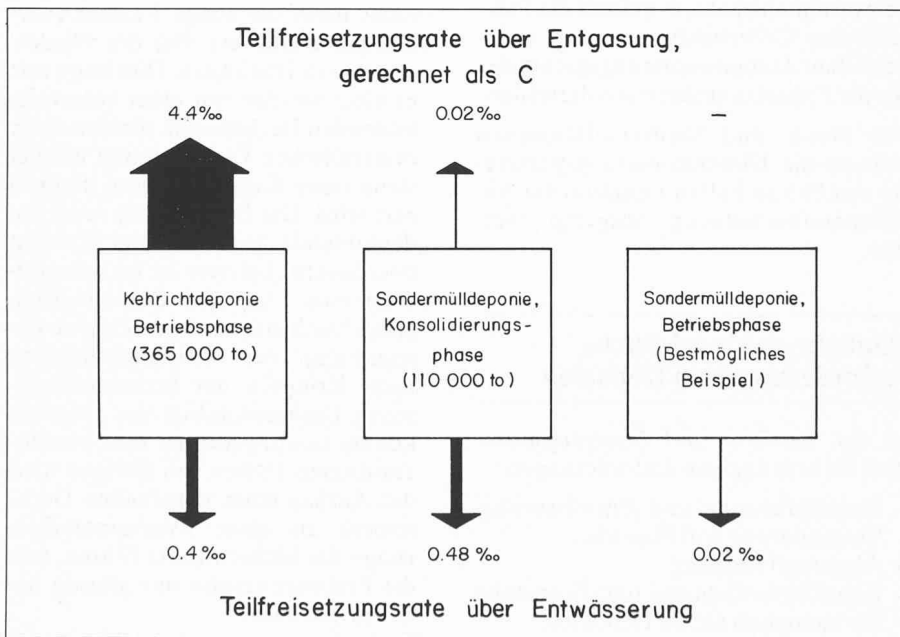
Teilfreisetzungsrate über Entgasung, gerechnet als C

4.4‰

0.02‰

–

Kehrichtdeponie Betriebsphase (365 000 to)

Sondermülldeponie, Konsolidierungsphase (110 000 to)

Sondermülldeponie, Betriebsphase (Bestmögliches Beispiel)

0.4‰

0.48 ‰

0.02 ‰

Teilfreisetzungsrate über Entwässerung